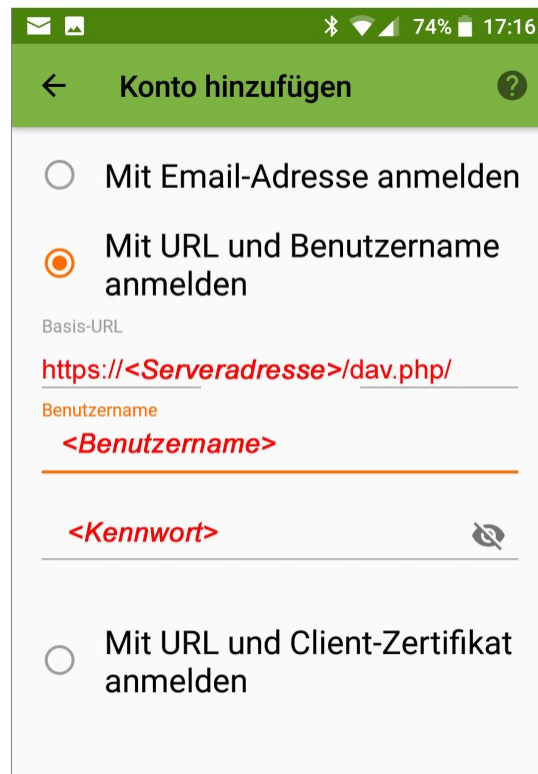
74% 17:16

Konto hinzufügen

Mit Email-Adresse anmelden

Mit URL und Benutzername anmelden

Basis-URL

https://<Serveradresse>/dav.php/

Benutzername

<Benutzername>

<Kennwort>

Mit URL und Client-Zertifikat anmelden